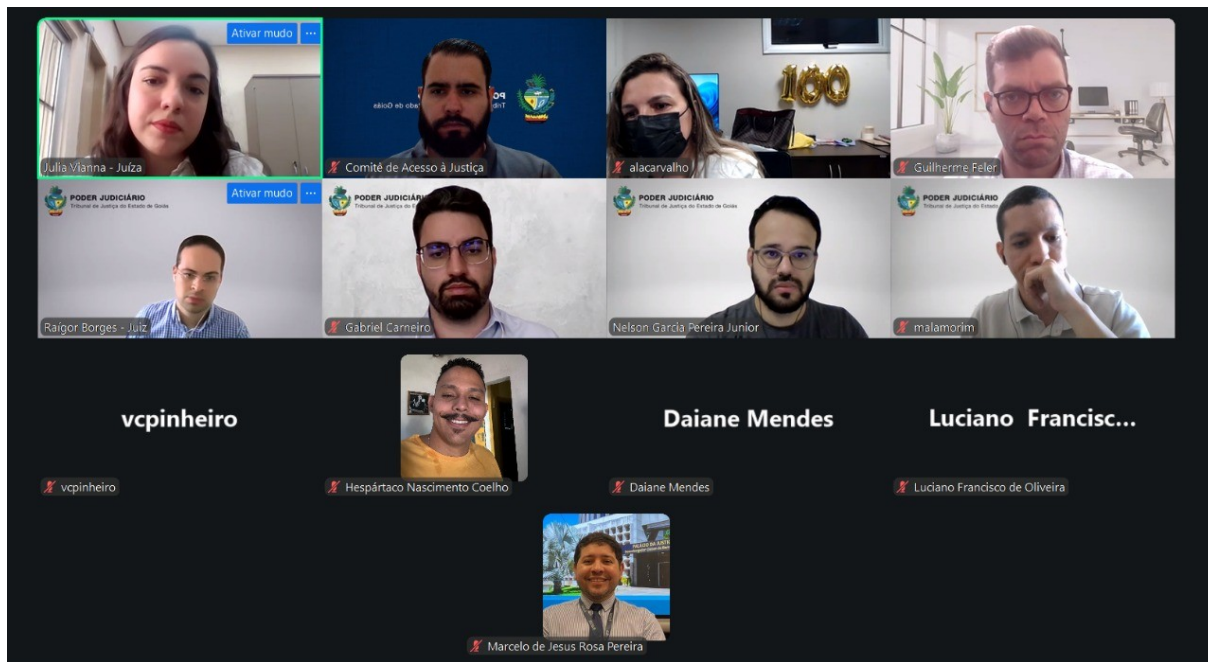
Ativar mudo ···

Julia Vianna - Juíza

Comitê de Acesso à Justiça

alacarvalho

100

Guilherme Feler

PODER JUDICIÁRIO
Tribunal de Justiça do Estado de Goiás

Ativar mudo ···

Raigor Borges - Juiz

PODER JUDICIÁRIO
Tribunal de Justiça do Estado de Goiás

Gabriel Carneiro

PODER JUDICIÁRIO
Tribunal de Justiça do Estado de Goiás

Nelson Garcia Pereira Junior

PODER JUDICIÁRIO
Tribunal de Justiça do Estado de Goiás

malamorim

vcpinheiro

vcpinheiro

Hespártaco Nascimento Coelho

Daiane Mendes

Daiane Mendes

Luciano Francisc...

Luciano Francisco de Oliveira

Marcelo de Jesus Rosa Pereira